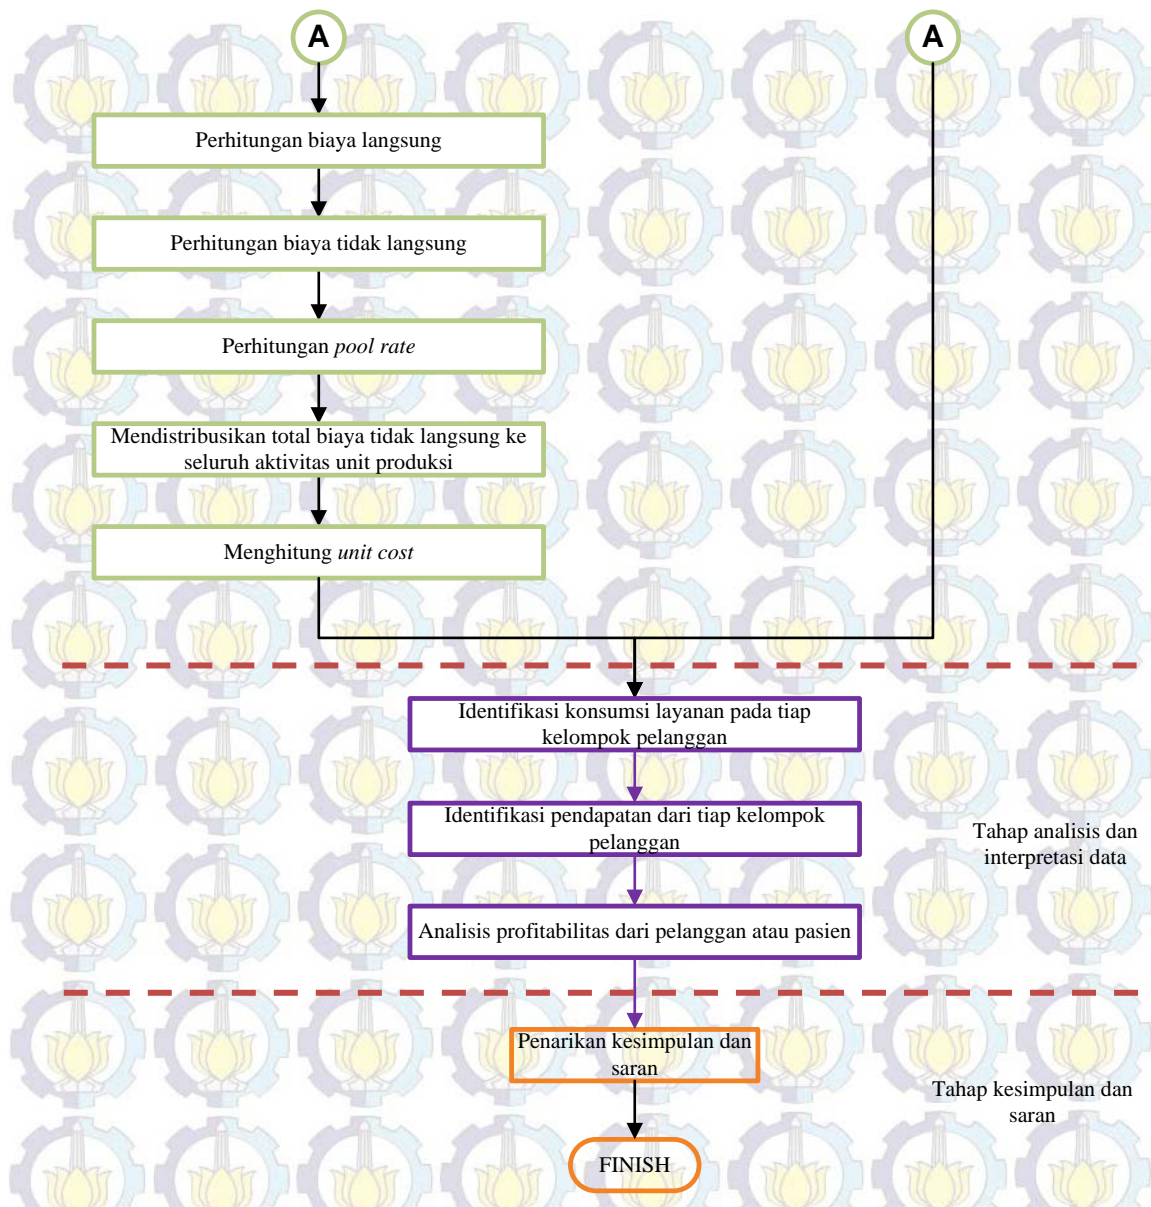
A

A

Perhitungan biaya langsung

Perhitungan biaya tidak langsung

Perhitungan pool rate

Mendistribusikan total biaya tidak langsung ke seluruh aktivitas unit produksi

Menghitung unit cost

Identifikasi konsumsi layanan pada tiap kelompok pelanggan

Identifikasi pendapatan dari tiap kelompok pelanggan

Analisis profitabilitas dari pelanggan atau pasien

Tahap analisis dan interpretasi data

Penarikan kesimpulan dan saran

Tahap kesimpulan dan saran

FINISH